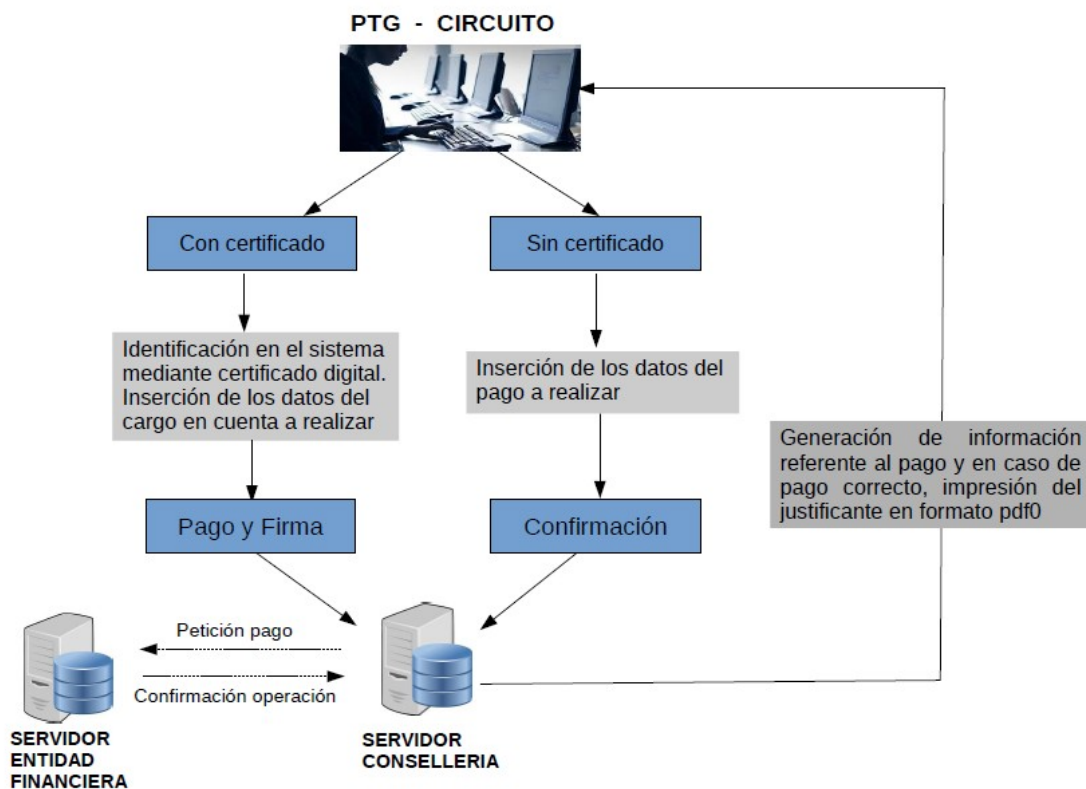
PTG - CIRCUITO

Con certificado

Identificación en el sistema mediante certificado digital. Inserción de los datos del cargo en cuenta a realizar

Pago y Firma

Sin certificado

Inserción de los datos del pago a realizar

Confirmación

Generación de información referente al pago y en caso de pago correcto, impresión del justificante en formato pdf0

Petición pago

Confirmación operación

SERVIDOR ENTIDAD FINANCIERA

SERVIDOR CONSELLERIA